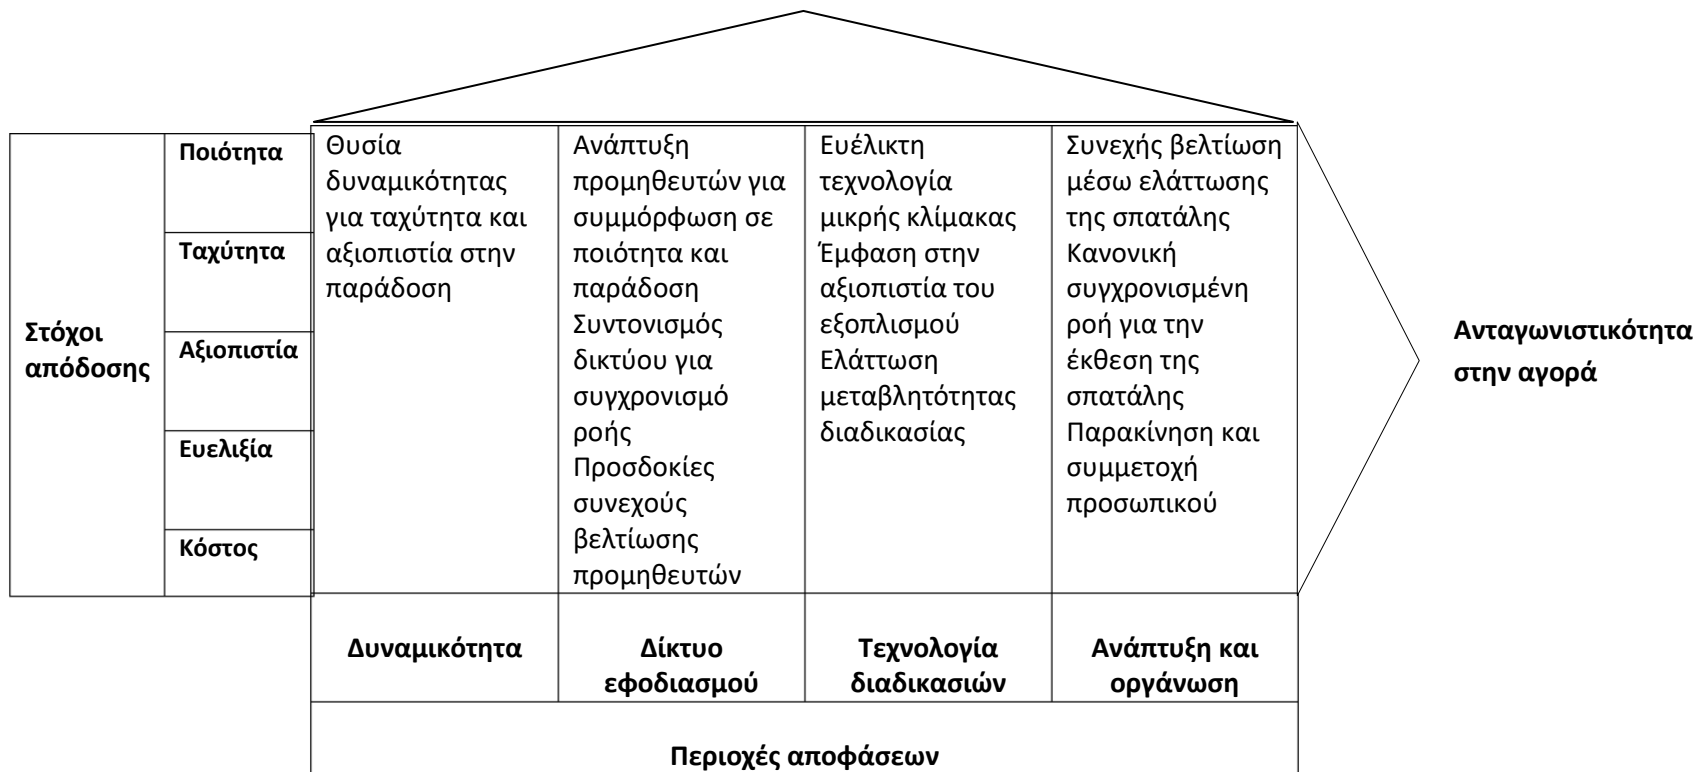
Στόχοι απόδοσης

Ποιότητα

Ταχύτητα

Αξιοπιστία

Ευελιξία

Κόστος

| Θυσία δυναμικότητας για ταχύτητα και αξιοπιστία στην παράδοση | Ανάπτυξη προμηθευτών για συμμόρφωση σε ποιότητα και παράδοση Συντονισμός δικτύου για συγχρονισμό ροής Προσδοκίες συνεχούς βελτίωσης προμηθευτών | Ευέλικτη τεχνολογία μικρής κλίμακας Έμφαση στην αξιοπιστία του εξοπλισμού Ελάττωση μεταβλητότητας διαδικασίας | Συνεχής βελτίωση μέσω ελάττωσης της σπατάλης Κανονική συγχρονισμένη ροή για την έκθεση της σπατάλης Παρακίνηση και συμμετοχή προσωπικού |
|---|---|---|---|
| Δυναμικότητα | Δίκτυο εφοδιασμού | Τεχνολογία διαδικασιών | Ανάπτυξη και οργάνωση |

Περιοχές αποφάσεων

Ανταγωνιστικότητα στην αγορά